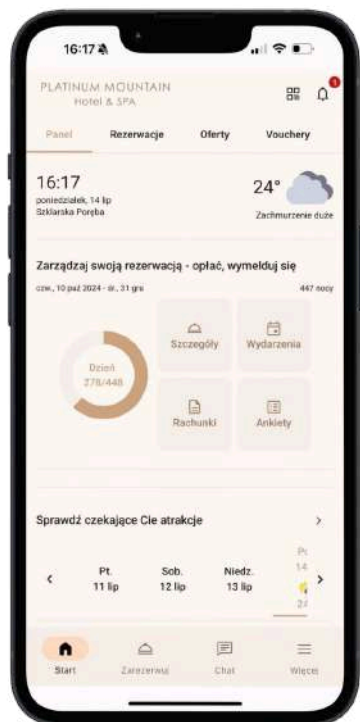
16:17

PLATINUM MOUNTAIN
Hotel & SPA

Panel Rezerwacje Oferty Vouchery

16:17
poniedziałek, 14 lip
Szklarska Poręba

24°
Zachmurzenie duże

Zarządzaj swoją rezerwacją - opłać, wymelduj się

czw., 10 paź 2024 - śr., 31 gru

447 nocy

Dzień
278/448

Szczegóły
Wydarzenia
Rachunki
Ankiety

Sprawdź czekające Cię atrakcje

Pt.
11 lip

Sob.
12 lip

Niedz.
13 lip

Pt
14
2/

Start Zarezerwuj Chat Więcej